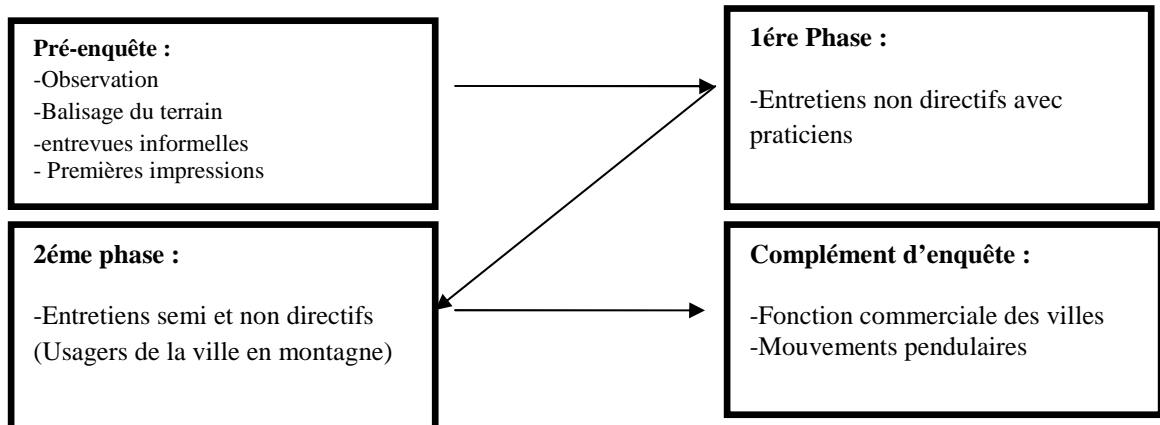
**Pré-enquête :**
-Observation
-Balisage du terrain
-entrevues informelles
- Premières impressions

**1ére Phase :**

-Entretiens non directifs avec praticiens

**2éme phase :**

-Entretiens semi et non directifs
(Usagers de la ville en montagne)

**Complément d'enquête :**

-Fonction commerciale des villes
-Mouvements pendulaires